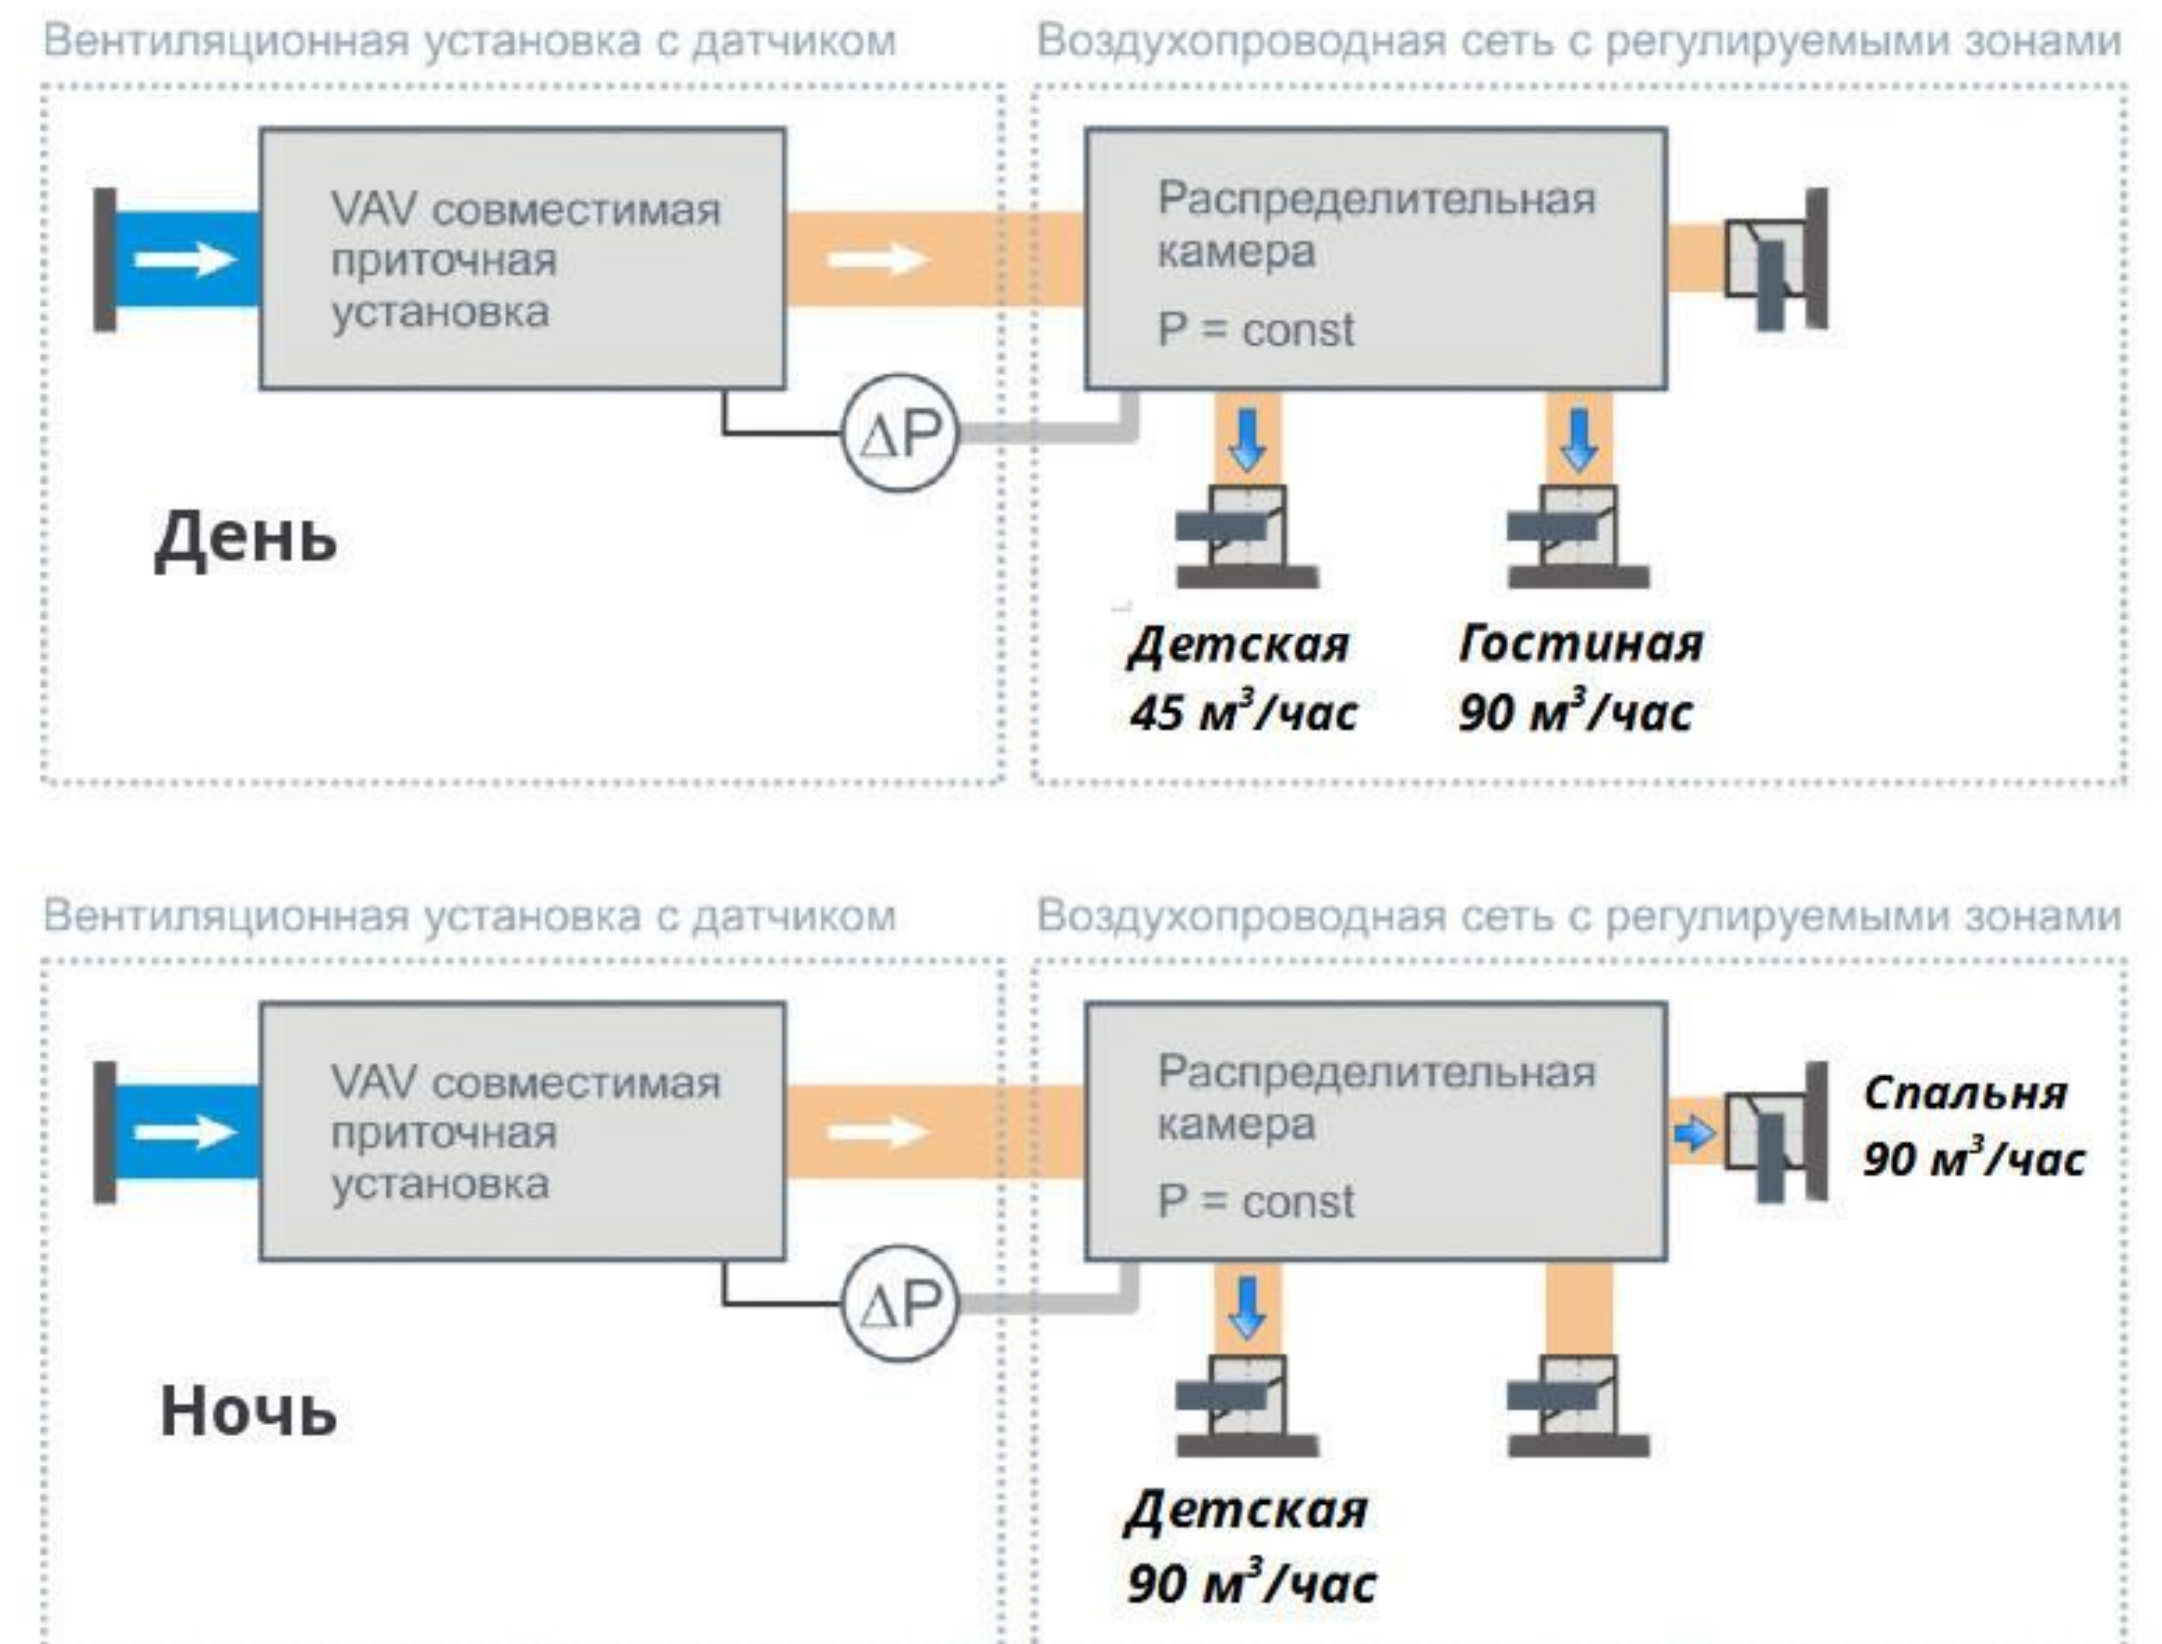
Вентиляционная установка с датчиком

Воздухопроводная сеть с регулируемыми зонами

VAV совместимая приточная установка

Распределительная камера

P = const

$\Delta P$

День

Детская
45 $м^3$/час

Гостиная
90 $м^3$/час

Вентиляционная установка с датчиком

Воздухопроводная сеть с регулируемыми зонами

VAV совместимая приточная установка

Распределительная камера

P = const

$\Delta P$

Спальня
90 $м^3$/час

Ночь

Детская
90 $м^3$/час